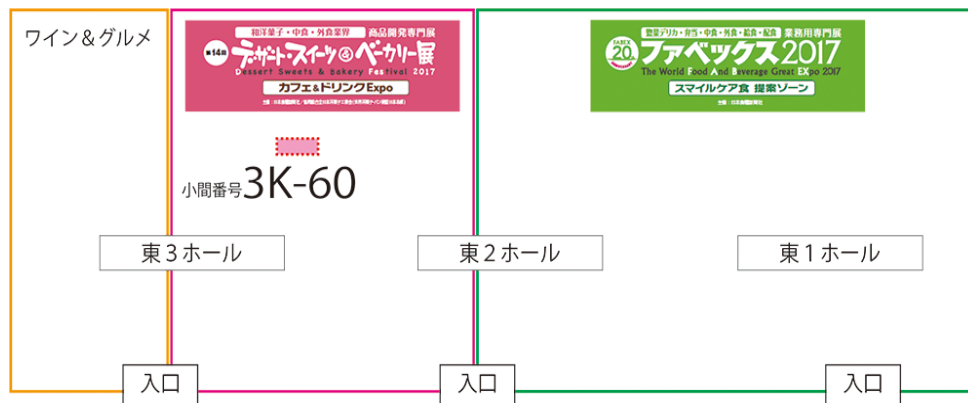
ワイン＆グルメ

和洋菓子・中食・外食業界 商品開発専門展
第14回 デザート・スイーツ＆ベーカリー展
Dessert Sweets & Bakery Festival 2017
カフェ＆ドリンクExpo
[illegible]

小間番号3K-60

東３ホール

惣菜デリカ・弁当・中食・外食・給食・配食 業務用専門展
FABEX 20 ファベックス2017
The World Food And Beverage Great EXpo 2017
スマイルケア食 提案ゾーン
主催：日本食糧新聞社

東２ホール

東１ホール

入口

入口

入口